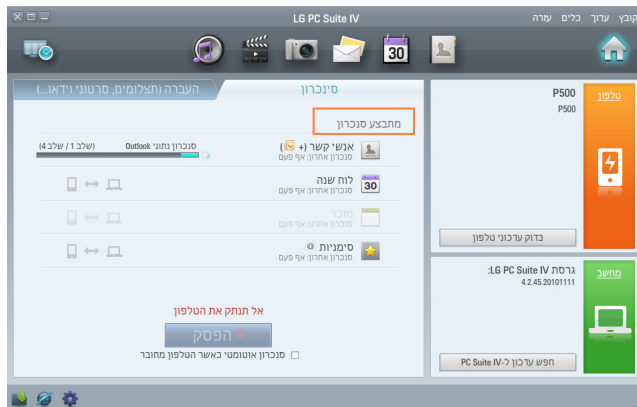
LG PC Suite IV

קובץ ערוך כלים עזרה

30

טלפון

P500
P500

בדוק עדכוני טלפון

מחשב

גרסת LG PC Suite IV:
4.2.45.20101111

חפש עדכון ל-PC Suite IV

סינכרון

העברה (תצלומים, סרטוני וידאו...)

מתבצע סנכרון

אנשי קשר (+ )
סנכרון אחרון: אף פעם

סנכרון נתוני Outlook (שלב 1 / שלב 4)

לוח שנה
סנכרון אחרון: אף פעם

מזכר
סנכרון אחרון: אף פעם

סימניות
סנכרון אחרון: אף פעם

אל תנתק את הטלפון

הפסק

סנכרון אוטומטי כאשר הטלפון מחובר